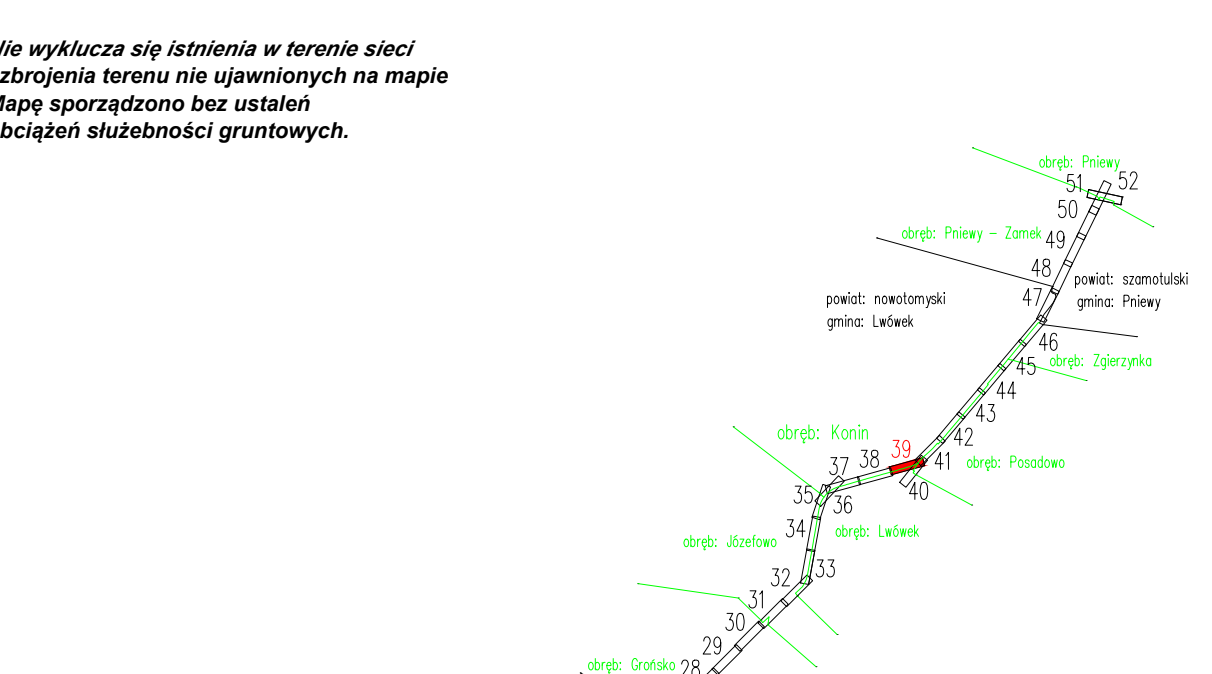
lie wyklucza się istnienia w terenie sieci zbrojenia terenu nie ujawnionych na mapie Mapę sporządzono bez ustaleń bciążeń służebności gruntowych.

obręb: Pniewy
51 52
50
obręb: Pniewy - Zamek 49
48
powiat: szamotulski
gmina: Pniewy
47
powiat: nowotomyski
gmina: Lwówek
46
45 obręb: Zgierzynka
44
43
42
obręb: Konin
39
37 38 41 obręb: Posadowo
40
35 36
obręb: Lwówek
34
obręb: Józefowo
32 33
31
30
29
obręb: Grońsko 28